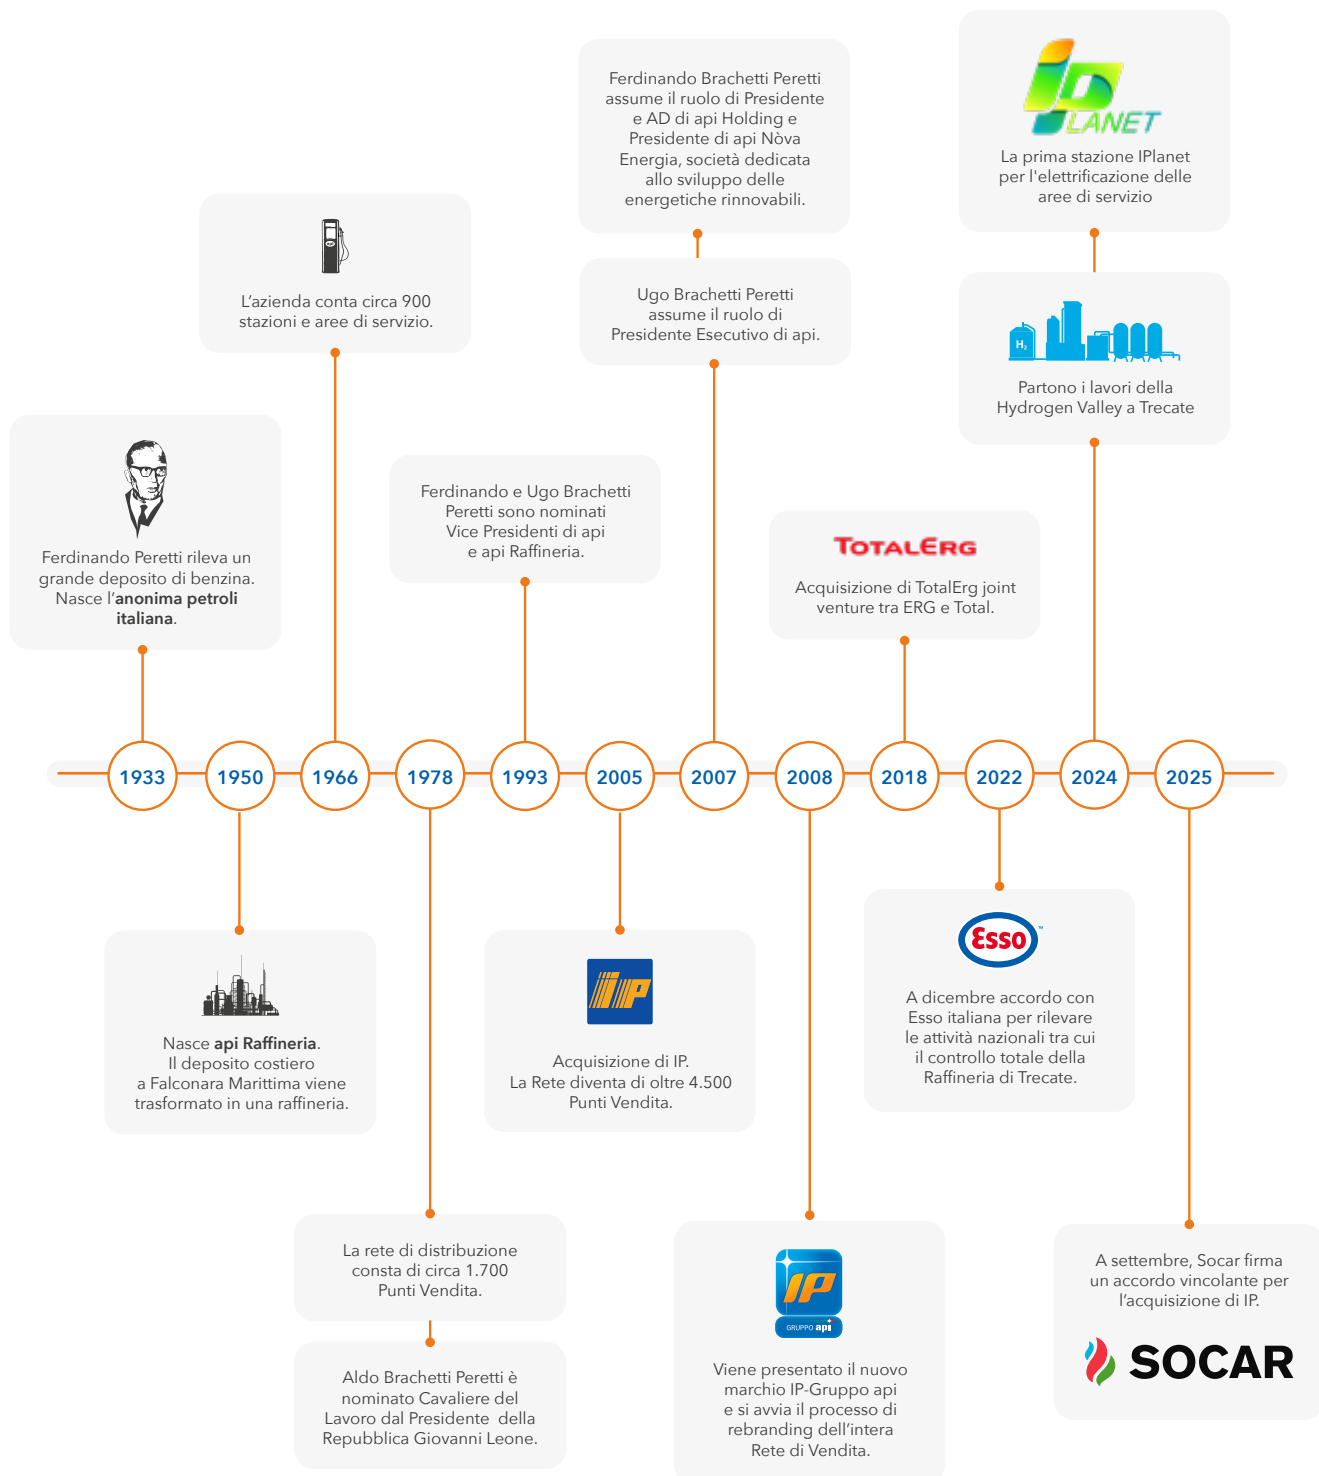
Ferdinando Peretti rileva un grande deposito di benzina. Nasce l'**anonima petroli italiana**.

L'azienda conta circa 900 stazioni e aree di servizio.

Ferdinando e Ugo Brachetti Peretti sono nominati Vice Presidenti di api e api Raffineria.

Ferdinando Brachetti Peretti assume il ruolo di Presidente e AD di api Holding e Presidente di api Nòva Energia, società dedicata allo sviluppo delle energetiche rinnovabili.

Ugo Brachetti Peretti assume il ruolo di Presidente Esecutivo di api.

TOTALERG

Acquisizione di TotalErg joint venture tra ERG e Total.

IPLANET

La prima stazione IPlanet per l'elettrificazione delle aree di servizio

$H_2$

Partono i lavori della Hydrogen Valley a Trecate

1933 1950 1966 1978 1993 2005 2007 2008 2018 2022 2024 2025

Nasce **api Raffineria**. Il deposito costiero a Falconara Marittima viene trasformato in una raffineria.

La rete di distribuzione consta di circa 1.700 Punti Vendita.

Aldo Brachetti Peretti è nominato Cavaliere del Lavoro dal Presidente della Repubblica Giovanni Leone.

IP

Acquisizione di IP. La Rete diventa di oltre 4.500 Punti Vendita.

IP
GRUPPO api

Viene presentato il nuovo marchio IP-Gruppo api e si avvia il processo di rebranding dell'intera Rete di Vendita.

Esso

A dicembre accordo con Esso italiana per rilevare le attività nazionali tra cui il controllo totale della Raffineria di Trecate.

A settembre, Socar firma un accordo vincolante per l'acquisizione di IP.

SOCAR